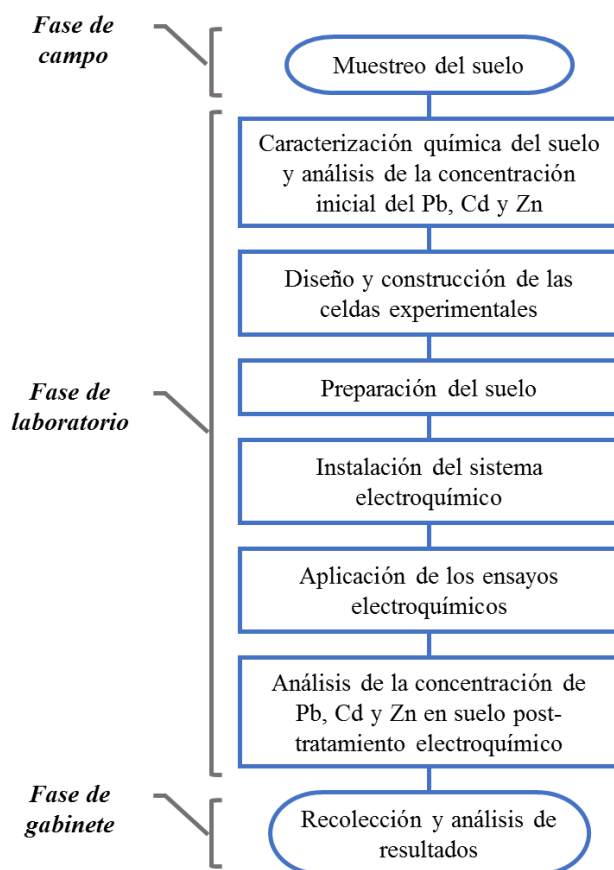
Fase de campo

Muestreo del suelo

Fase de laboratorio

Caracterización química del suelo y análisis de la concentración inicial del Pb, Cd y Zn

Diseño y construcción de las celdas experimentales

Preparación del suelo

Instalación del sistema electroquímico

Aplicación de los ensayos electroquímicos

Análisis de la concentración de Pb, Cd y Zn en suelo post-tratamiento electroquímico

Fase de gabinete

Recolección y análisis de resultados